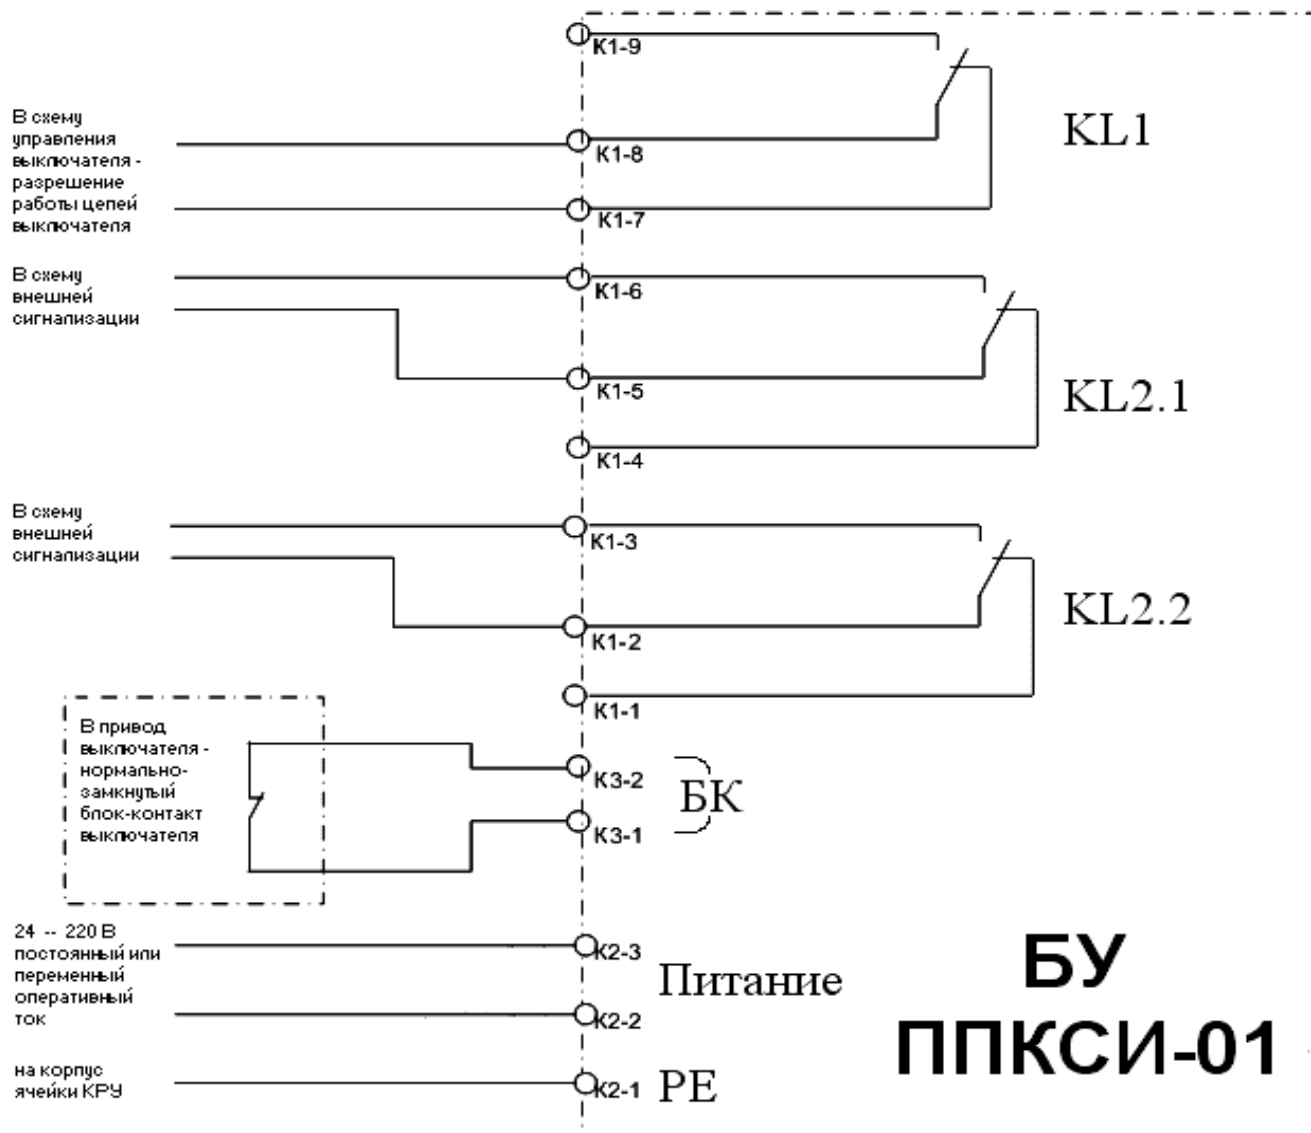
K1-9

В схему управления выключателя - разрешение работы цепей выключателя

K1-8

K1-7

KL1

В схему внешней сигнализации

K1-6

K1-5

KL2.1

K1-4

В схему внешней сигнализации

K1-3

K1-2

KL2.2

K1-1

В привод выключателя - нормально-замкнутый блок-контакт выключателя

K3-2

K3-1

БК

24 -- 220 В постоянный или переменный оперативный ток

K2-3

Питание

K2-2

на корпус ячейки КРУ

K2-1

PE

БУ ППКСИ-01